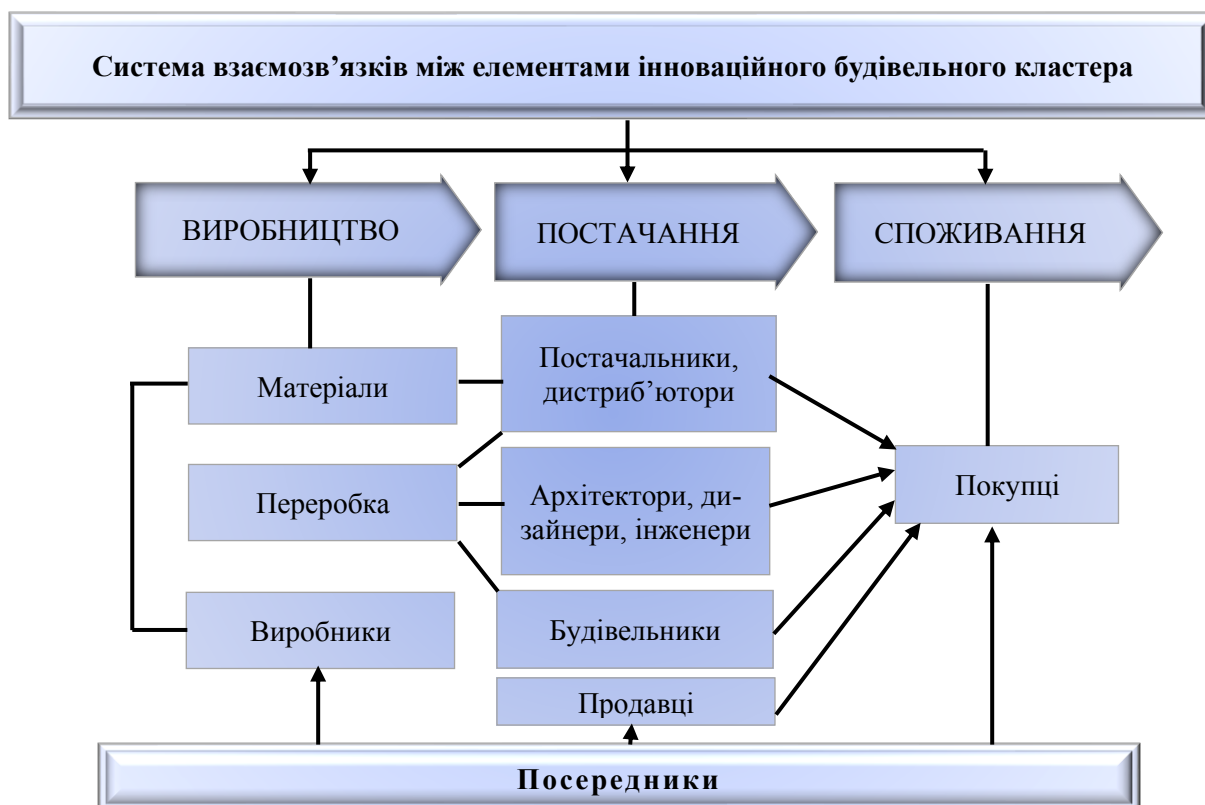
Система взаємозв’язків між елементами інноваційного будівельного кластера

ВИРОБНИЦТВО

ПОСТАЧАННЯ

СПОЖИВАННЯ

Матеріали

Переробка

Виробники

Постачальники, дистриб’ютори

Архітектори, дизайнери, інженери

Будівельники

Продавці

Покупці

Посередники